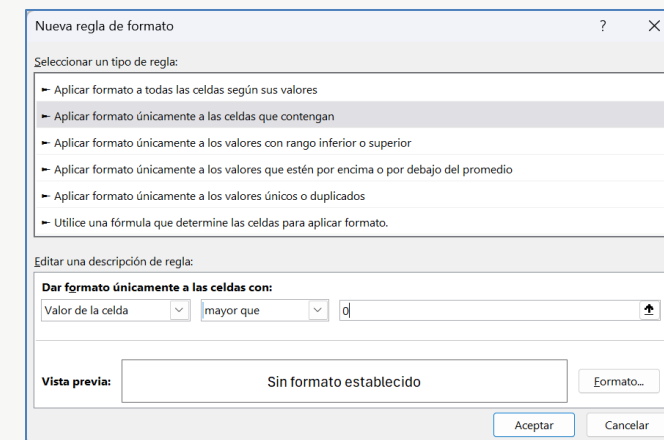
Nueva regla de formato ? ✕

Seleccionar un tipo de regla:

► Aplicar formato a todas las celdas según sus valores
► Aplicar formato únicamente a las celdas que contengan
► Aplicar formato únicamente a los valores con rango inferior o superior
► Aplicar formato únicamente a los valores que estén por encima o por debajo del promedio
► Aplicar formato únicamente a los valores únicos o duplicados
► Utilice una fórmula que determine las celdas para aplicar formato.

Editar una descripción de regla:

Dar formato únicamente a las celdas con:

Valor de la celda | mayor que | 0

Vista previa: Sin formato establecido Formato...

Aceptar Cancelar